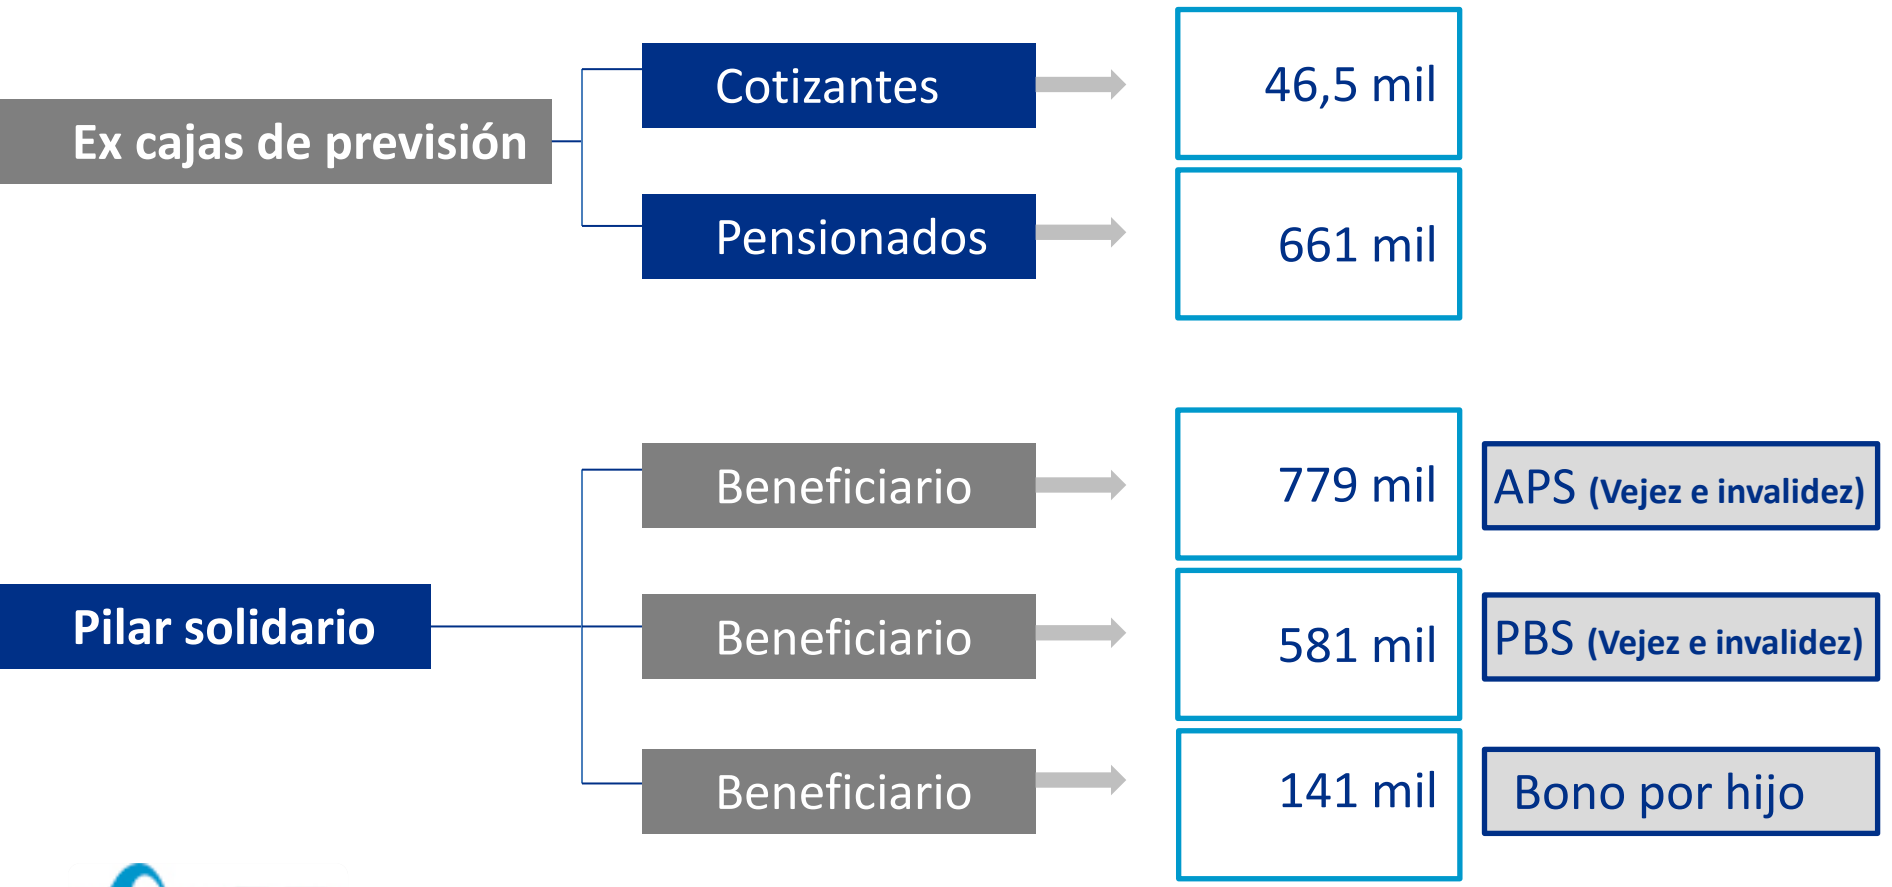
Ex cajas de previsión

Cotizantes

46,5 mil

Pensionados

661 mil

Pilar solidario

Beneficiario

779 mil

APS (Vejez e invalidez)

Beneficiario

581 mil

PBS (Vejez e invalidez)

Beneficiario

141 mil

Bono por hijo